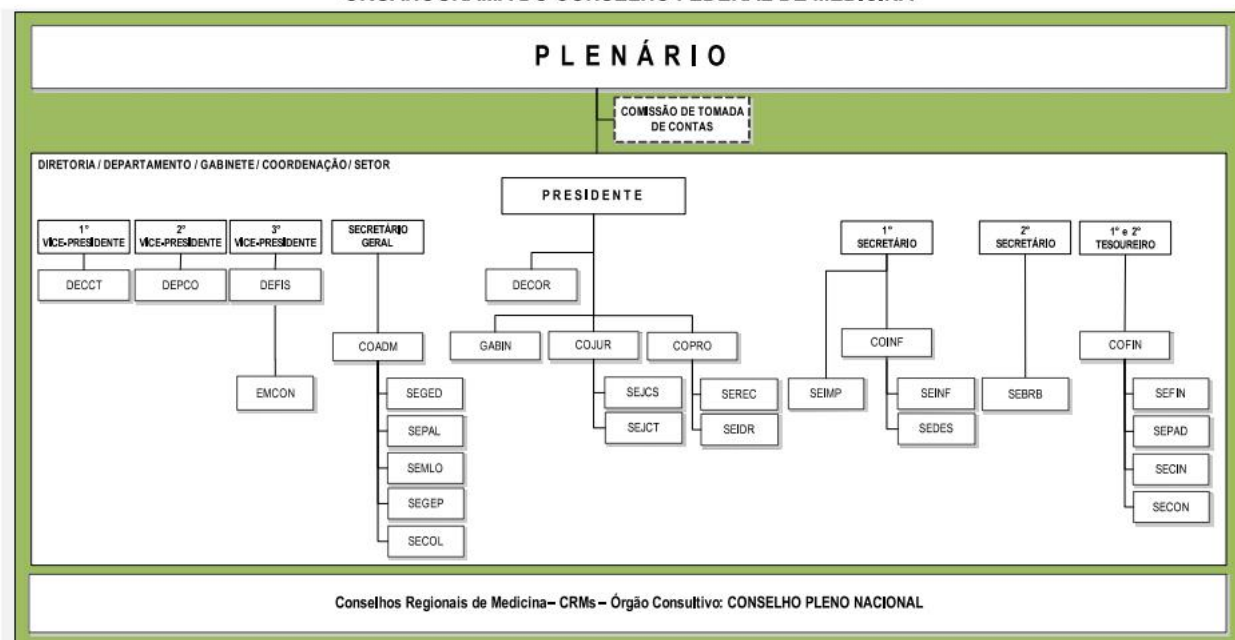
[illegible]

PLENÁRIO

COMISSÃO DE TOMADA DE CONTAS

DIRETORIA / DEPARTAMENTO / GABINETE / COORDENAÇÃO / SETOR

PRESIDENTE

1° VICE-PRESIDENTE

DECCT

2° VICE-PRESIDENTE

DEPCO

3° VICE-PRESIDENTE

DEFIS

EMCON

SECRETÁRIO GERAL

COADM

SEGED

SEPAL

SEMLO

SEGEP

SECOL

DECOR

GABIN

COJUR

SEJCS

SEJCT

COPRO

SEREC

SEIDR

1° SECRETÁRIO

SEIMP

COINF

SEINF

SEDES

2° SECRETÁRIO

SEBRB

1° e 2° TESOUREIRO

COFIN

SEFIN

SEPAD

SECIN

SECON

Conselhos Regionais de Medicina– CRMs – Órgão Consultivo: CONSELHO PLENO NACIONAL